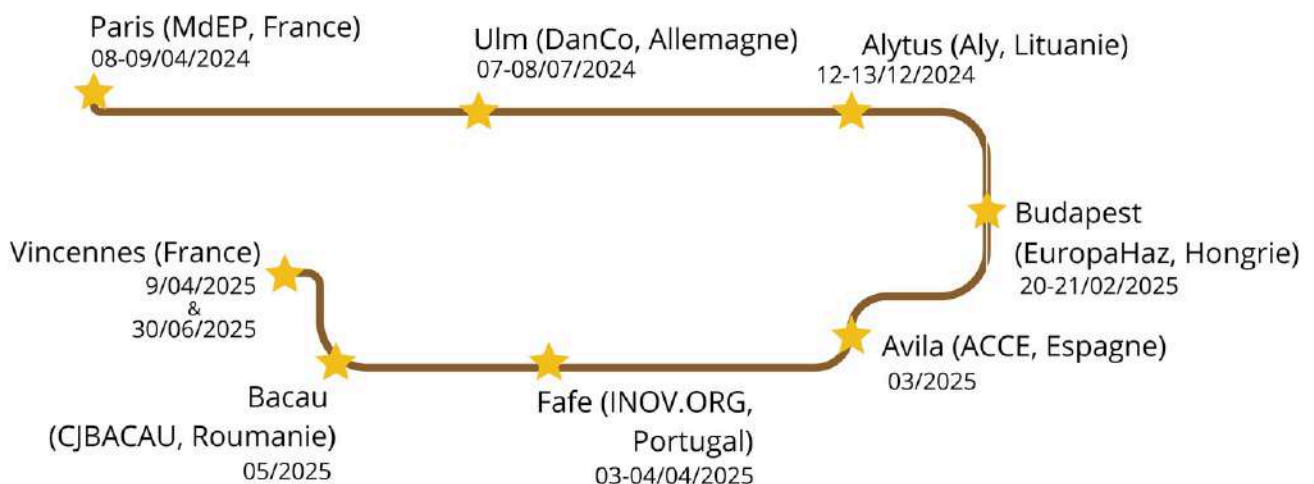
Paris (MdEP, France)
08-09/04/2024

Ulm (DanCo, Allemagne)
07-08/07/2024

Alytus (Aly, Lituanie)
12-13/12/2024

Budapest
(EuropaHaz, Hongrie)
20-21/02/2025

Avila (ACCE, Espagne)
03/2025

Fafe (INOV.ORG, Portugal)
03-04/04/2025

Bacau
(CJBACAU, Roumanie)
05/2025

Vincennes (France)
9/04/2025
&
30/06/2025